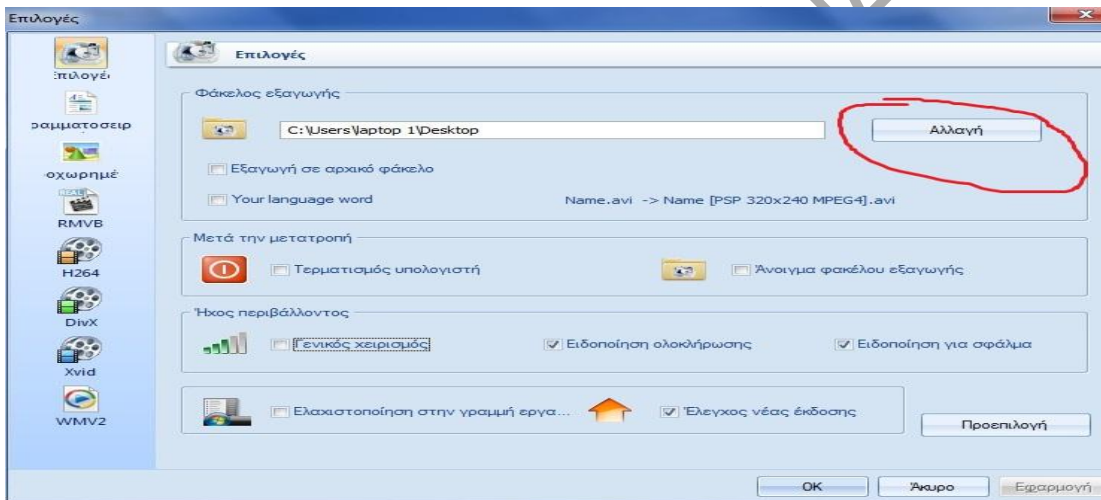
Επιλογές

Επιλογέ
ραμματοσειρ
οχωρημέ
RMVB
H264
DivX
Xvid
WMV2

Επιλογές

Φάκελος εξαγωγής

C:\Users\laptop 1\Desktop

Αλλαγή

Εξαγωγή σε αρχικό φάκελο

Your language word

Name.avi -> Name [PSP 320x240 MPEG4].avi

Μετά την μετατροπή

Τερματισμός υπολογιστή

Άνοιγμα φακέλου εξαγωγής

Ήχος περιβάλλοντος

Γενικός χειρισμός

Ειδοποίηση ολοκλήρωσης

Ειδοποίηση για σφάλμα

Ελαχιστοποίηση στην γραμμή εργα...

Έλεγχος νέας έκδοσης

Προεπιλογή

OK

Άκυρο

Εφαρμογή